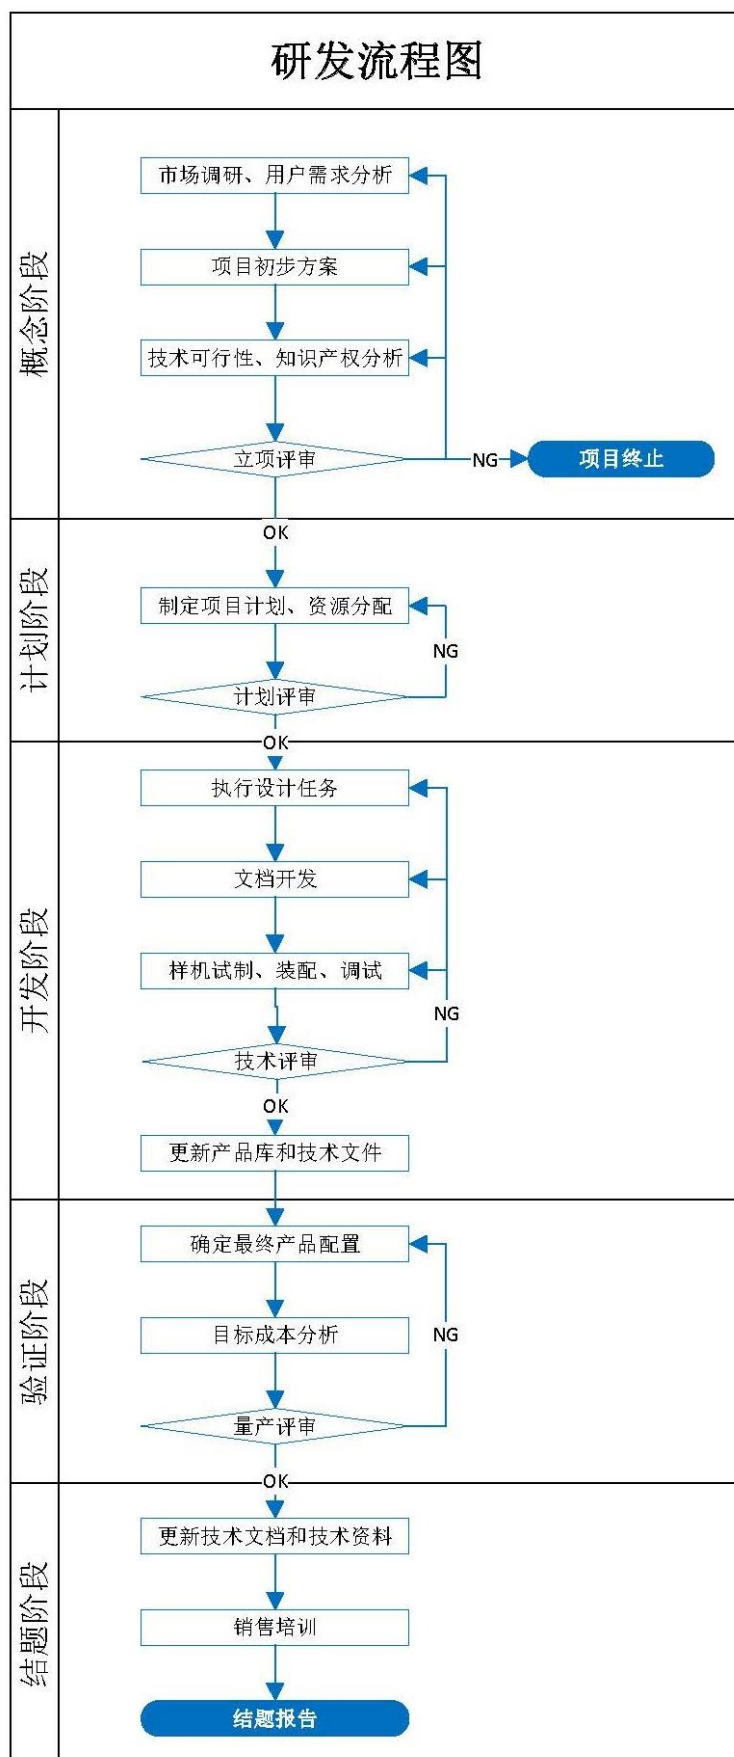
研发流程图

概念阶段

市场调研、用户需求分析

项目初步方案

技术可行性、知识产权分析

立项评审

NG

项目终止

OK

计划阶段

制定项目计划、资源分配

NG

计划评审

OK

开发阶段

执行设计任务

文档开发

样机试制、装配、调试

NG

技术评审

OK

更新产品库和技术文件

验证阶段

确定最终产品配置

目标成本分析

NG

量产评审

OK

结题阶段

更新技术文档和技术资料

销售培训

结题报告